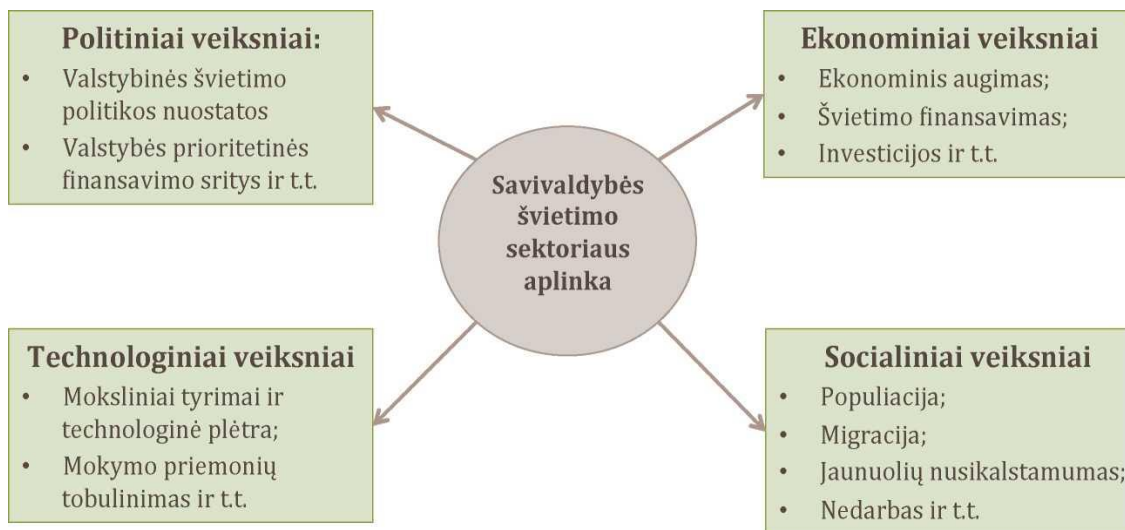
Politiniai veiksniai:
- Valstybinės švietimo politikos nuostatos
- Valstybės prioritetinės finansavimo sritys ir t.t.

Ekonominiai veiksniai
- Ekonominis augimas;
- Švietimo finansavimas;
- Investicijos ir t.t.

Savivaldybės švietimo sektoriaus aplinka

Technologiniai veiksniai
- Moksliniai tyrimai ir technologinė plėtra;
- Mokymo priemonių tobulinimas ir t.t.

Socialiniai veiksniai
- Populiacija;
- Migracija;
- Jaunuolių nusikalstamumas;
- Nedarbas ir t.t.